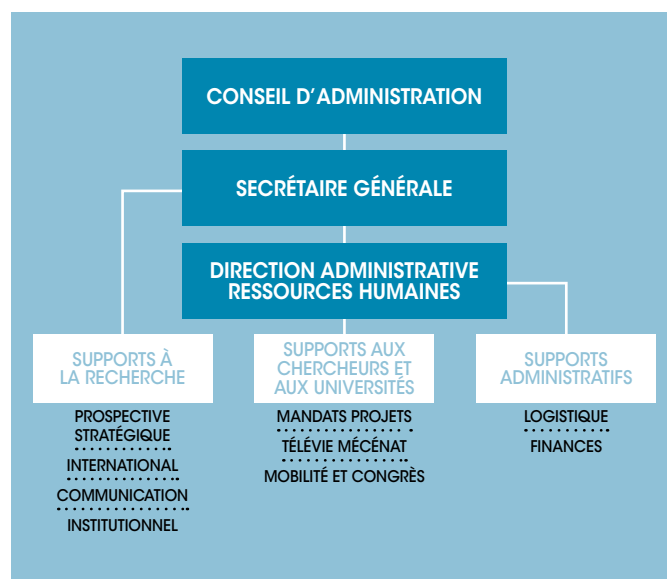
CONSEIL D'ADMINISTRATION

SECRÉTAIRE GÉNÉRALE

DIRECTION ADMINISTRATIVE RESSOURCES HUMAINES

SUPPORTS À LA RECHERCHE

PROSPECTIVE STRATÉGIQUE

INTERNATIONAL

COMMUNICATION

INSTITUTIONNEL

SUPPORTS AUX CHERCHEURS ET AUX UNIVERSITÉS

MANDATS PROJETS

TÉLÉVIE MÉCÉNAT

MOBILITÉ ET CONGRÈS

SUPPORTS ADMINISTRATIFS

LOGISTIQUE

FINANCES